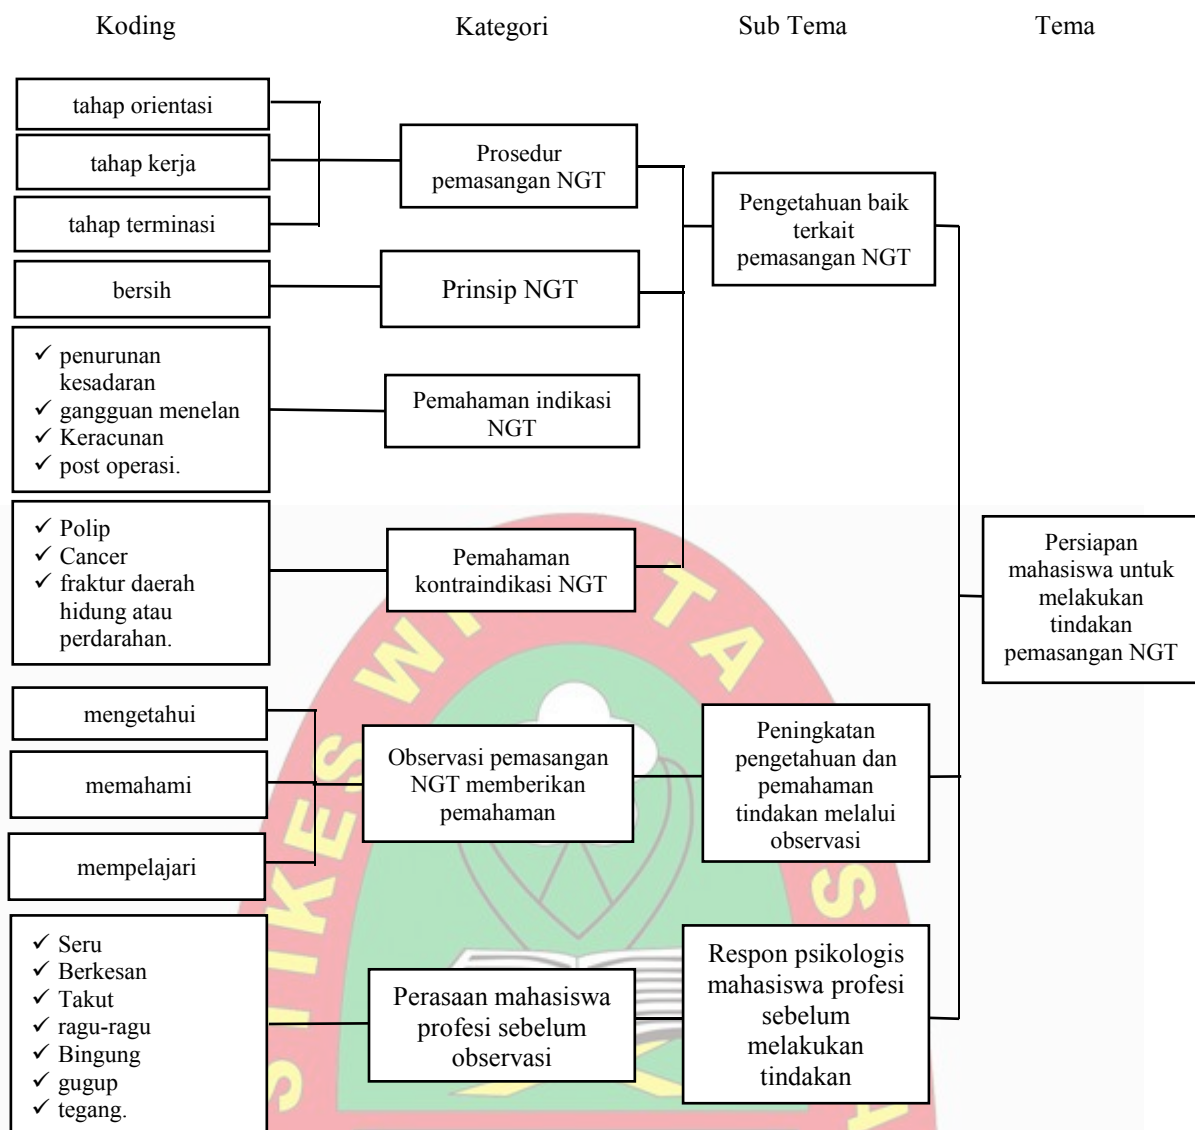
Koding

Kategori

Sub Tema

Tema

tahap orientasi

tahap kerja

tahap terminasi

Prosedur pemasangan NGT

Pengetahuan baik terkait pemasangan NGT

bersih

Prinsip NGT

✓ penurunan kesadaran
✓ gangguan menelan
✓ Keracunan
✓ post operasi.

Pemahaman indikasi NGT

✓ Polip
✓ Cancer
✓ fraktur daerah hidung atau perdarahan.

Pemahaman kontraindikasi NGT

Persiapan mahasiswa untuk melakukan tindakan pemasangan NGT

mengetahui

memahami

mempelajari

Observasi pemasangan NGT memberikan pemahaman

Peningkatan pengetahuan dan pemahaman tindakan melalui observasi

✓ Seru
✓ Berkesan
✓ Takut
✓ ragu-ragu
✓ Bingung
✓ gugup
✓ tegang.

Perasaan mahasiswa profesi sebelum observasi

Respon psikologis mahasiswa profesi sebelum melakukan tindakan